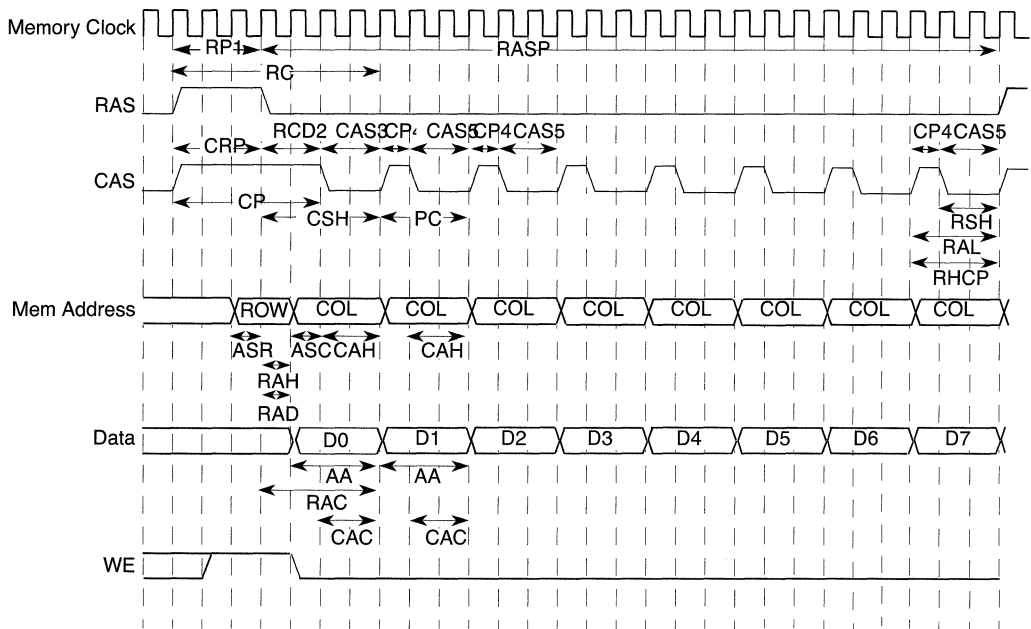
Memory Clock
RP1
RASP
RC
RAS
RCD2 CAS3 CP4 CAS3 CP4 CAS5
CP4 CAS5
CRP
CAS
CP
CSH
PC
RSH
RAL
RHCP
Mem Address
ROW
COL
COL
COL
COL
COL
COL
COL
COL
ASR
ASC CAH
CAH
RAH
RAD
Data
D0
D1
D2
D3
D4
D5
D6
D7
AA
AA
RAC
CAC
CAC
WE